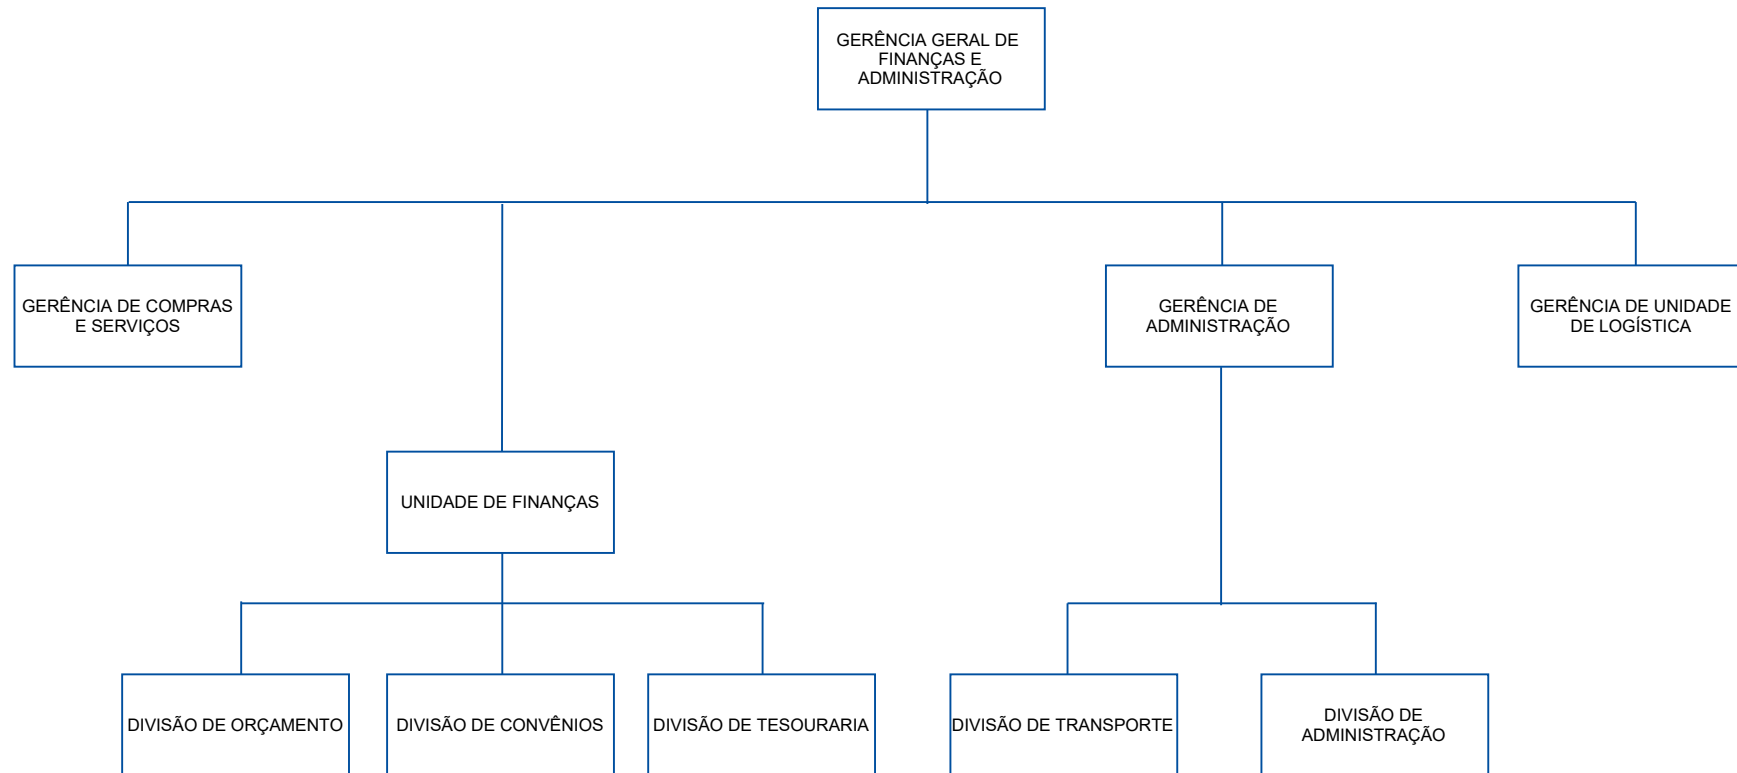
GERÊNCIA GERAL DE FINANÇAS E ADMINISTRAÇÃO

GERÊNCIA DE COMPRAS E SERVIÇOS

GERÊNCIA DE ADMINISTRAÇÃO

GERÊNCIA DE UNIDADE DE LOGÍSTICA

UNIDADE DE FINANÇAS

DIVISÃO DE ORÇAMENTO

DIVISÃO DE CONVÊNIOS

DIVISÃO DE TESOURARIA

DIVISÃO DE TRANSPORTE

DIVISÃO DE ADMINISTRAÇÃO